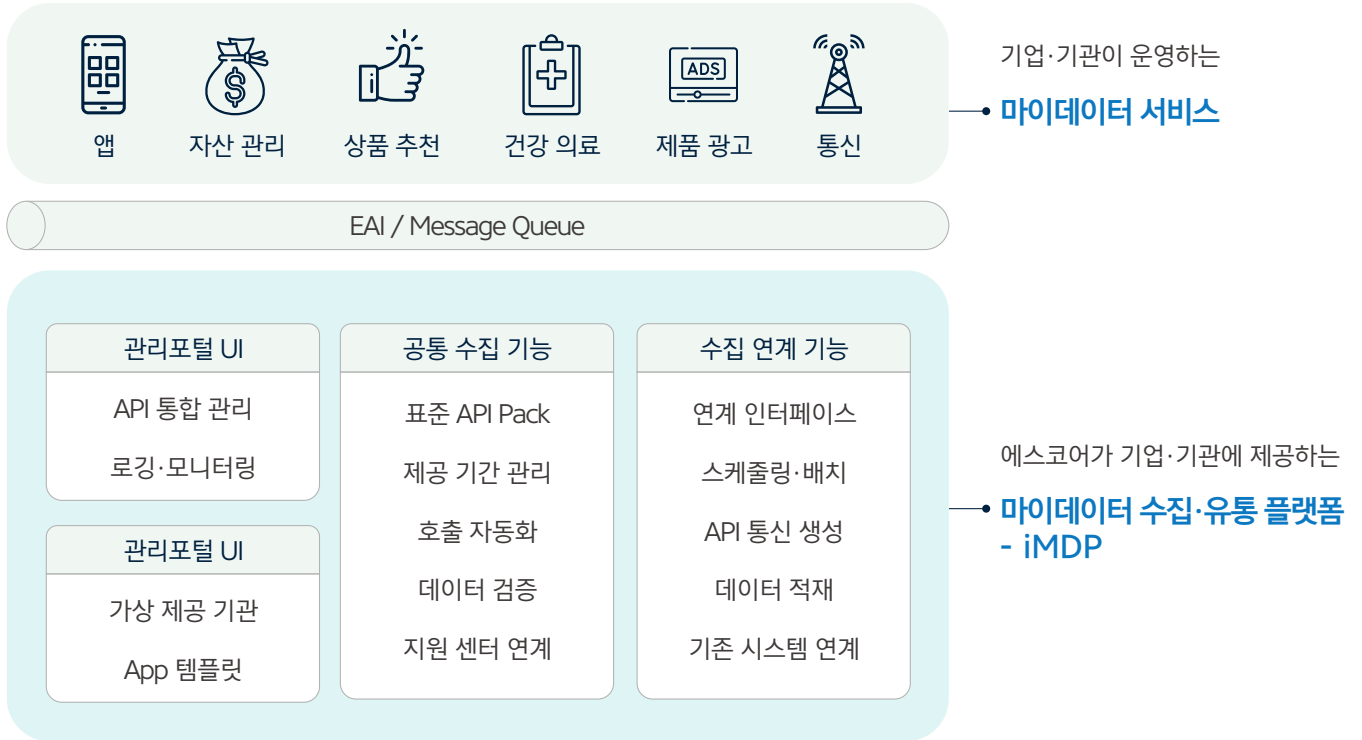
ADS

앱

자산 관리

상품 추천

건강 의료

제품 광고

통신

기업·기관이 운영하는

마이데이터 서비스

EAI / Message Queue

관리포털 UI

API 통합 관리

로깅·모니터링

관리포털 UI

가상 제공 기관

App 템플릿

공통 수집 기능

표준 API Pack

제공 기간 관리

호출 자동화

데이터 검증

지원 센터 연계

수집 연계 기능

연계 인터페이스

스케줄링·배치

API 통신 생성

데이터 적재

기존 시스템 연계

에스코어가 기업·기관에 제공하는

마이데이터 수집·유통 플랫폼 - iMDP